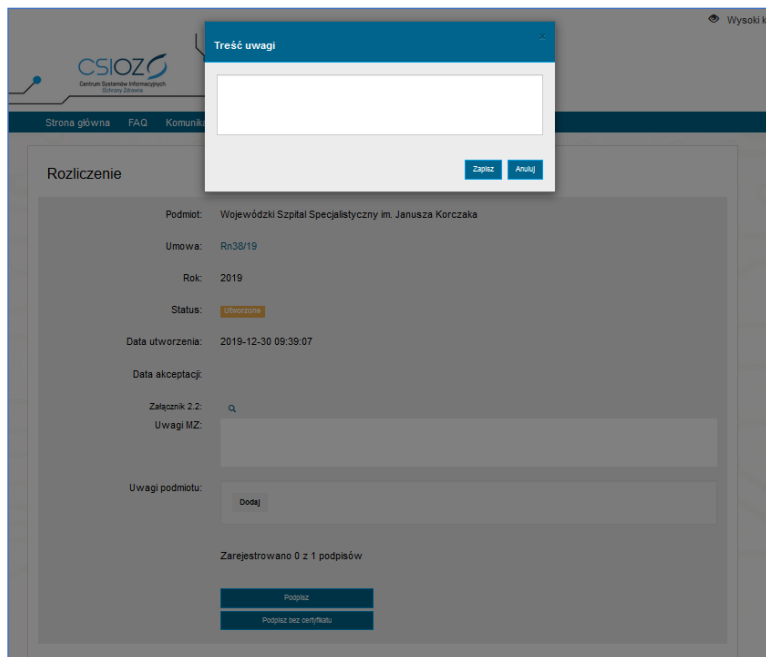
Wysoki k

CSIOZ
Centrum Systemów Informacyjnych Ochrony Zdrowia

Strona główna FAQ Komunik

Treść uwagi

×

Zapisz Anuluj

Rozliczenie

Podmiot: Wojewódzki Szpital Specjalistyczny im. Janusza Korczaka

Umowa: Rn38/19

Rok: 2019

Status: Utworzone

Data utworzenia: 2019-12-30 09:39:07

Data akceptacji:

Załącznik 2.2:

Uwagi MZ:

Uwagi podmiotu:

Dodaj

Zarejestrowano 0 z 1 podpisów

Podpisz

Podpisz bez certyfikatu